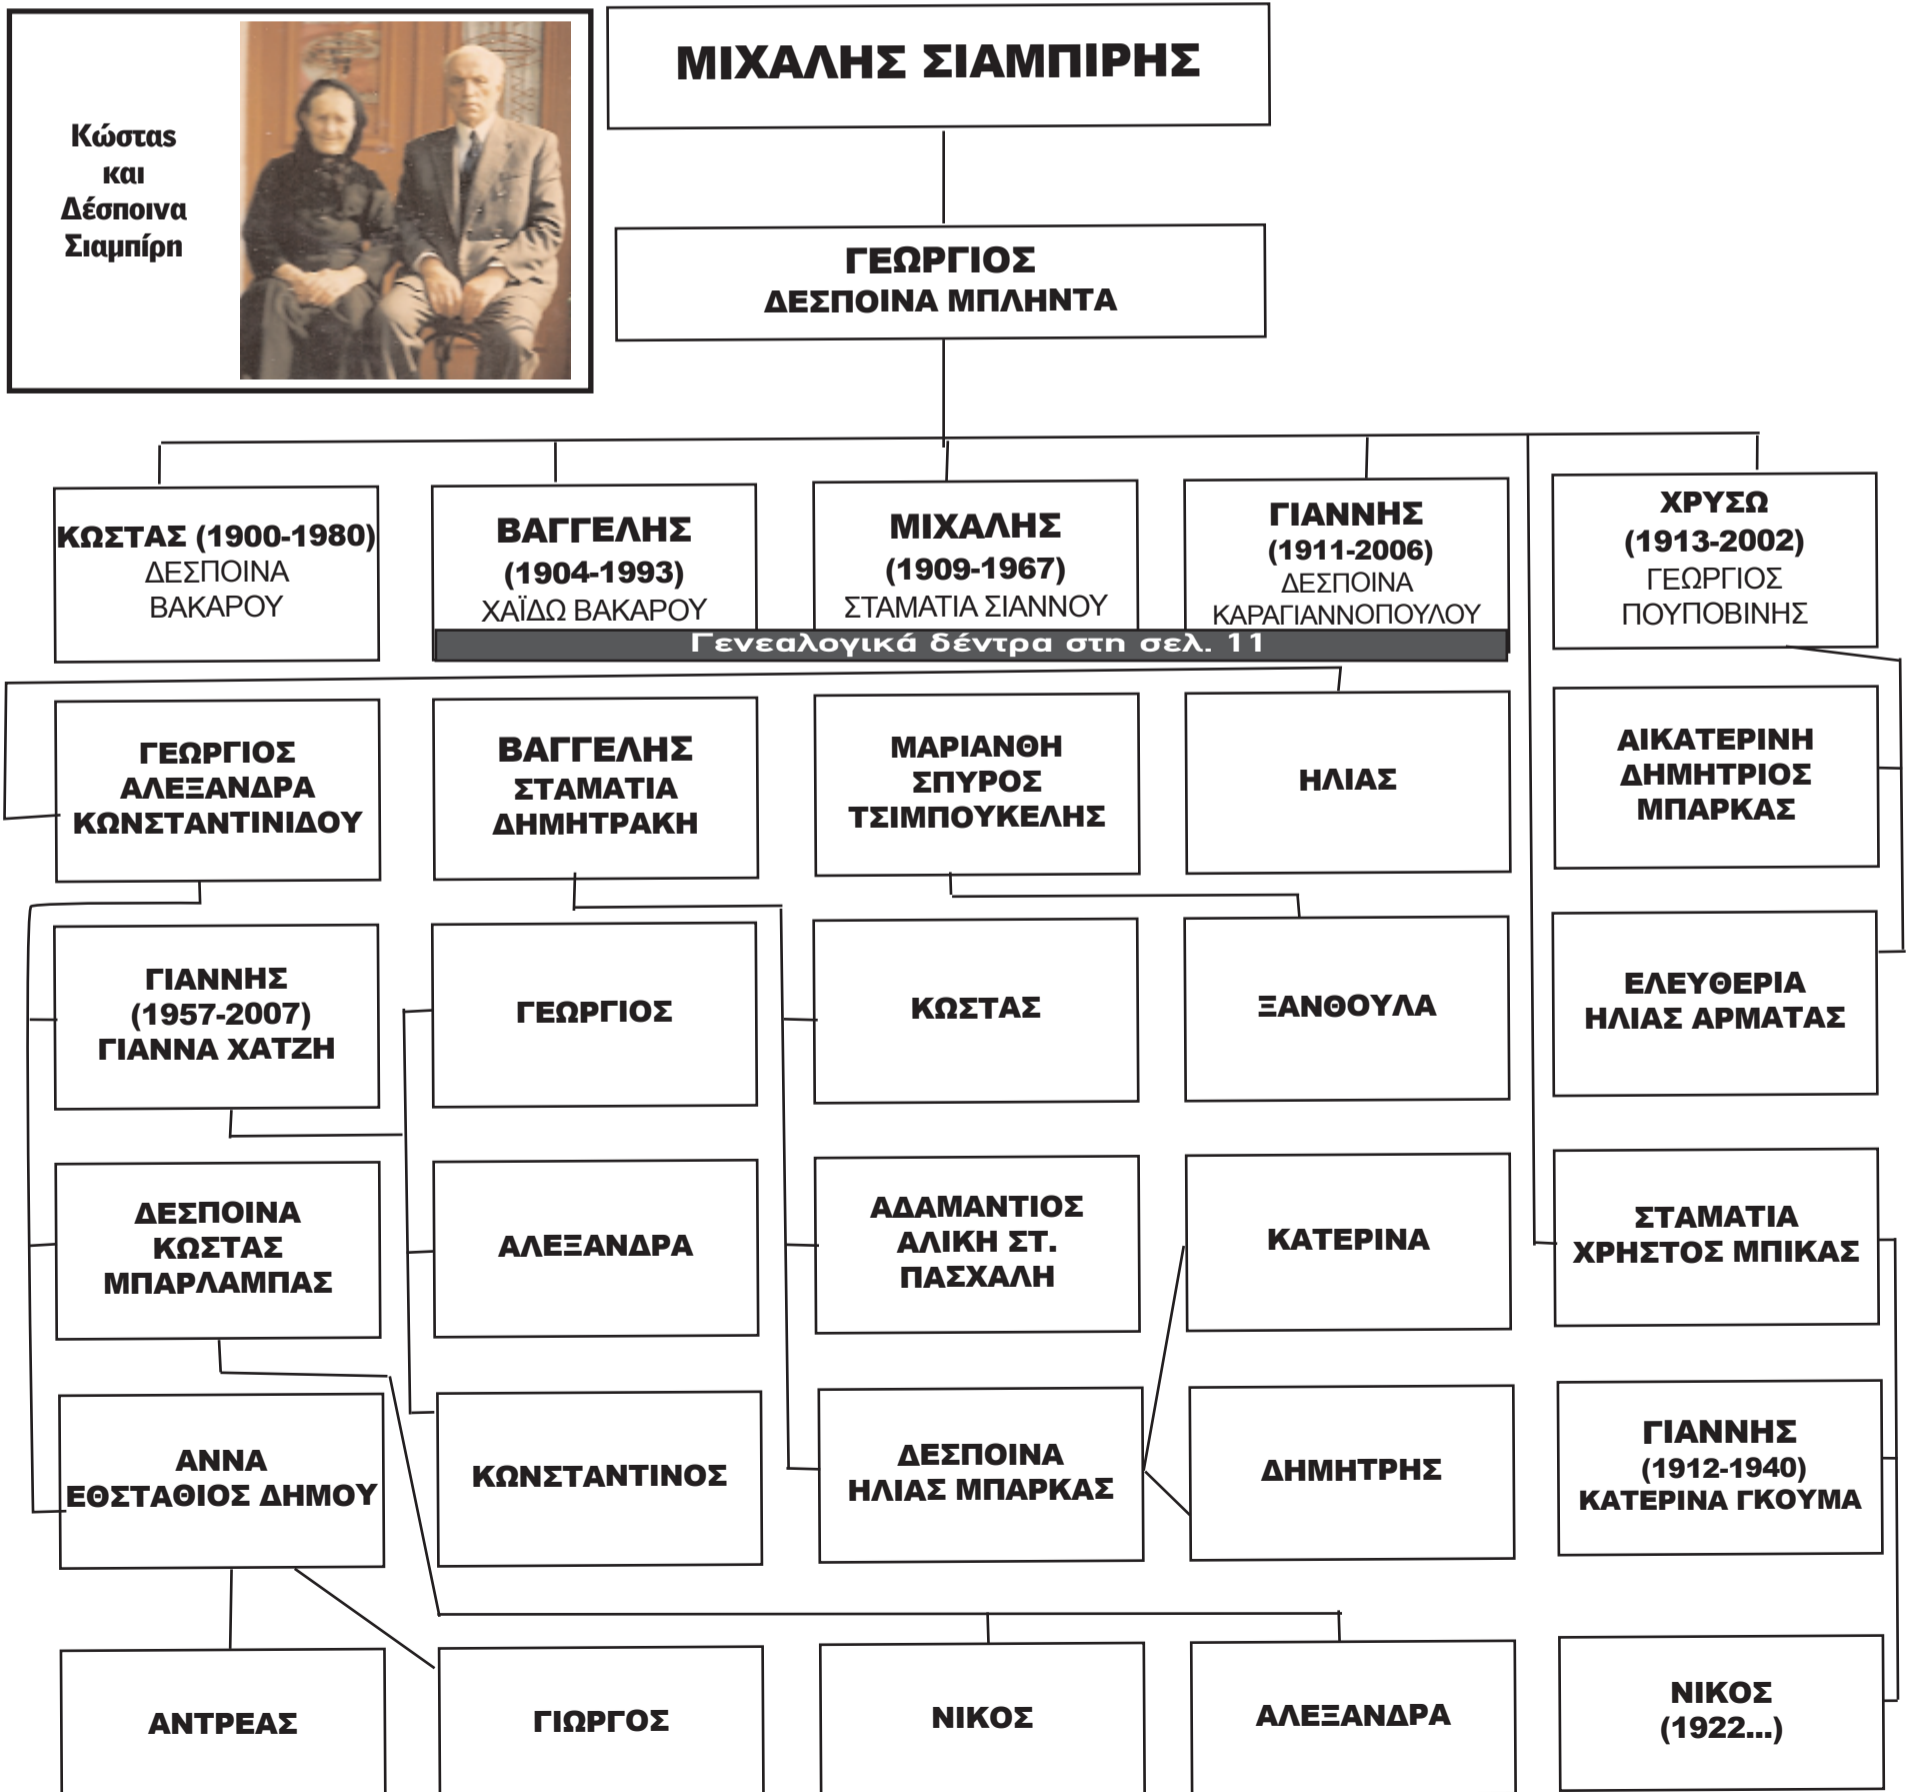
Κώστας και Δέσποινα Σιαμπίρη

ΜΙΧΑΛΗΣ ΣΙΑΜΠΙΡΗΣ

ΓΕΩΡΓΙΟΣ
ΔΕΣΠΟΙΝΑ ΜΠΛΗΝΤΑ

ΚΩΣΤΑΣ (1900-1980)
ΔΕΣΠΟΙΝΑ
ΒΑΚΑΡΟΥ

ΒΑΓΓΕΛΗΣ
(1904-1993)
ΧΑΪΔΩ ΒΑΚΑΡΟΥ

ΜΙΧΑΛΗΣ
(1909-1967)
ΣΤΑΜΑΤΙΑ ΣΙΑΝΝΟΥ

ΓΙΑΝΝΗΣ
(1911-2006)
ΔΕΣΠΟΙΝΑ
ΚΑΡΑΓΙΑΝΝΟΠΟΥΛΟΥ

ΧΡΥΣΩ
(1913-2002)
ΓΕΩΡΓΙΟΣ
ΠΟΥΠΟΒΙΝΗΣ

Γενεαλογικά δέντρα στη σελ. 11

ΓΕΩΡΓΙΟΣ
ΑΛΕΞΑΝΔΡΑ
ΚΩΝΣΤΑΝΤΙΝΙΔΟΥ

ΒΑΓΓΕΛΗΣ
ΣΤΑΜΑΤΙΑ
ΔΗΜΗΤΡΑΚΗ

ΜΑΡΙΑΝΘΗ
ΣΠΥΡΟΣ
ΤΣΙΜΠΟΥΚΕΛΗΣ

ΗΛΙΑΣ

ΑΙΚΑΤΕΡΙΝΗ
ΔΗΜΗΤΡΙΟΣ
ΜΠΑΡΚΑΣ

ΓΙΑΝΝΗΣ
(1957-2007)
ΓΙΑΝΝΑ ΧΑΤΖΗ

ΓΕΩΡΓΙΟΣ

ΚΩΣΤΑΣ

ΞΑΝΘΟΥΛΑ

ΕΛΕΥΘΕΡΙΑ
ΗΛΙΑΣ ΑΡΜΑΤΑΣ

ΔΕΣΠΟΙΝΑ
ΚΩΣΤΑΣ
ΜΠΑΡΛΑΜΠΑΣ

ΑΛΕΞΑΝΔΡΑ

ΑΔΑΜΑΝΤΙΟΣ
ΑΛΙΚΗ ΣΤ.
ΠΑΣΧΑΛΗ

ΚΑΤΕΡΙΝΑ

ΣΤΑΜΑΤΙΑ
ΧΡΗΣΤΟΣ ΜΠΙΚΑΣ

ΑΝΝΑ
ΕΘΣΤΑΘΙΟΣ ΔΗΜΟΥ

ΚΩΝΣΤΑΝΤΙΝΟΣ

ΔΕΣΠΟΙΝΑ
ΗΛΙΑΣ ΜΠΑΡΚΑΣ

ΔΗΜΗΤΡΗΣ

ΓΙΑΝΝΗΣ
(1912-1940)
ΚΑΤΕΡΙΝΑ ΓΚΟΥΜΑ

ΑΝΤΡΕΑΣ

ΓΙΩΡΓΟΣ

ΝΙΚΟΣ

ΑΛΕΞΑΝΔΡΑ

ΝΙΚΟΣ
(1922...)